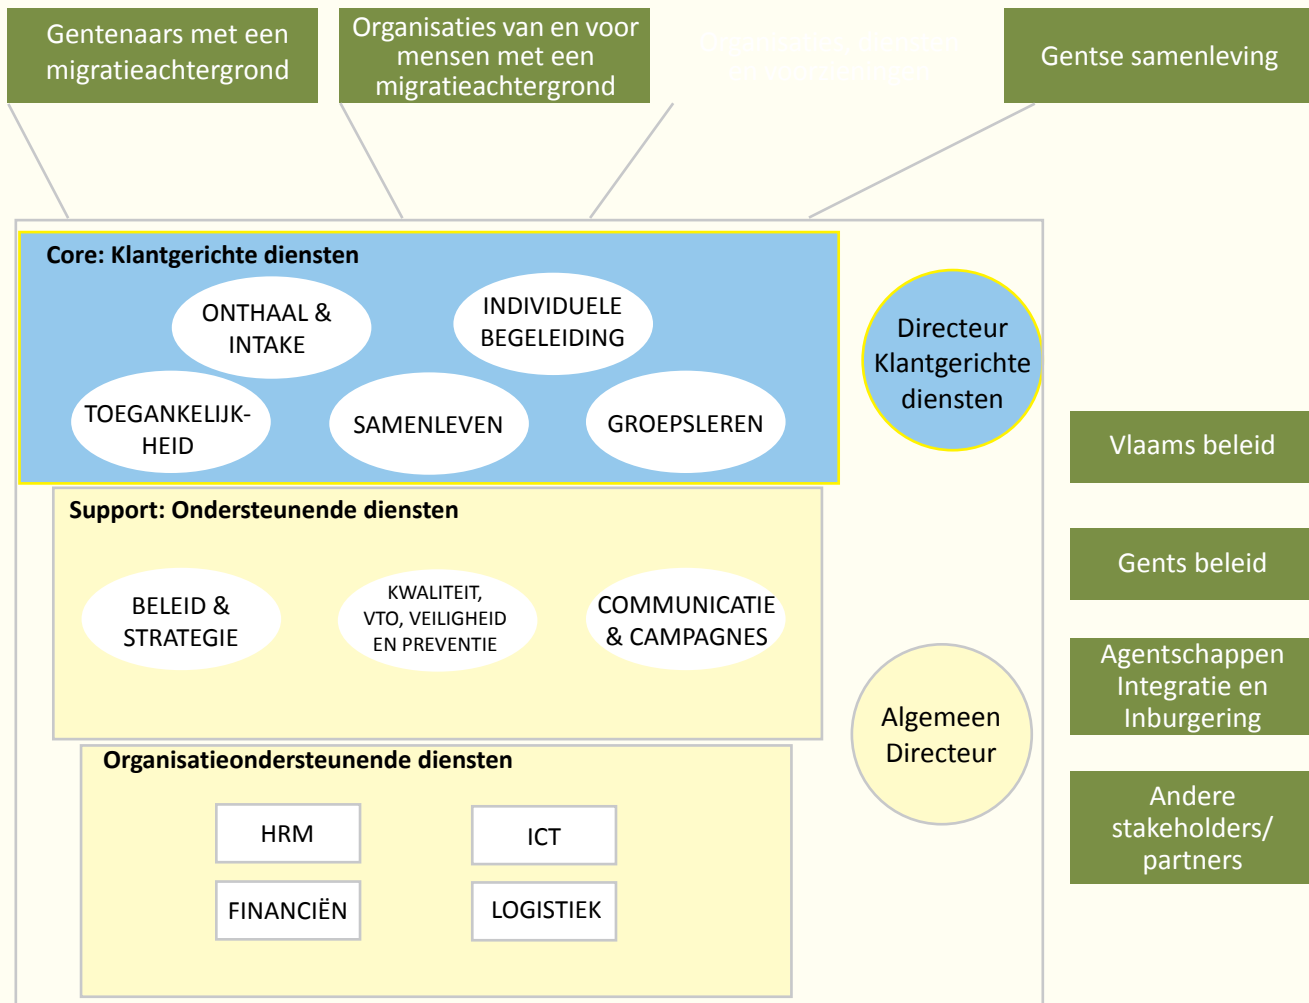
Gentenaars met een migratieachtergrond

Organisaties van en voor mensen met een migratieachtergrond

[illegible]

Gentse samenleving

Core: Klantgerichte diensten

ONTHAAL & INTAKE

INDIVIDUELE BEGELEIDING

TOEGANKELIJKHEID

SAMENLEVEN

GROEPSLEREN

Directeur Klantgerichte diensten

Vlaams beleid

Support: Ondersteunende diensten

BELEID & STRATEGIE

KWALITEIT, VTO, VEILIGHEID EN PREVENTIE

COMMUNICATIE & CAMPAGNES

Gents beleid

Agentschappen Integratie en Inburgering

Algemeen Directeur

Organisatieondersteunende diensten

HRM

ICT

FINANCIËN

LOGISTIEK

Andere stakeholders/ partners